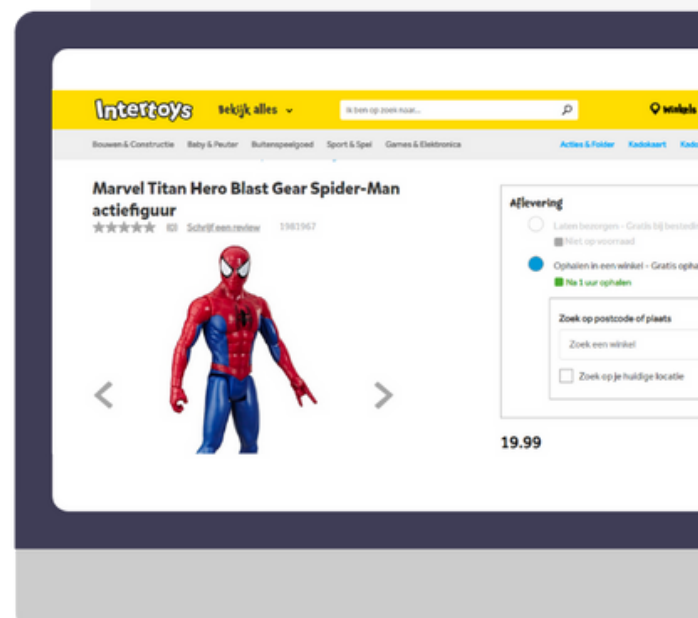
Intertoys Bekijk alles

Ik ben op zoek naar...

Winkels

Bouwen & Constructie Baby & Peuter Buitenspeelgoed Sport & Spel Games & Elektronica

Acties & Folder Kadokaart Kado

Marvel Titan Hero Blast Gear Spider-Man actiefiguur

(0) Schrijf een review 1981967

Aflevering

Laten bezorgen - Gratis bij bestelling

Niet op voorraad

Ophalen in een winkel - Gratis ophalen

Na 1 uur ophalen

Zoek op postcode of plaats

Zoek een winkel

Zoek op je huidige locatie

19.99